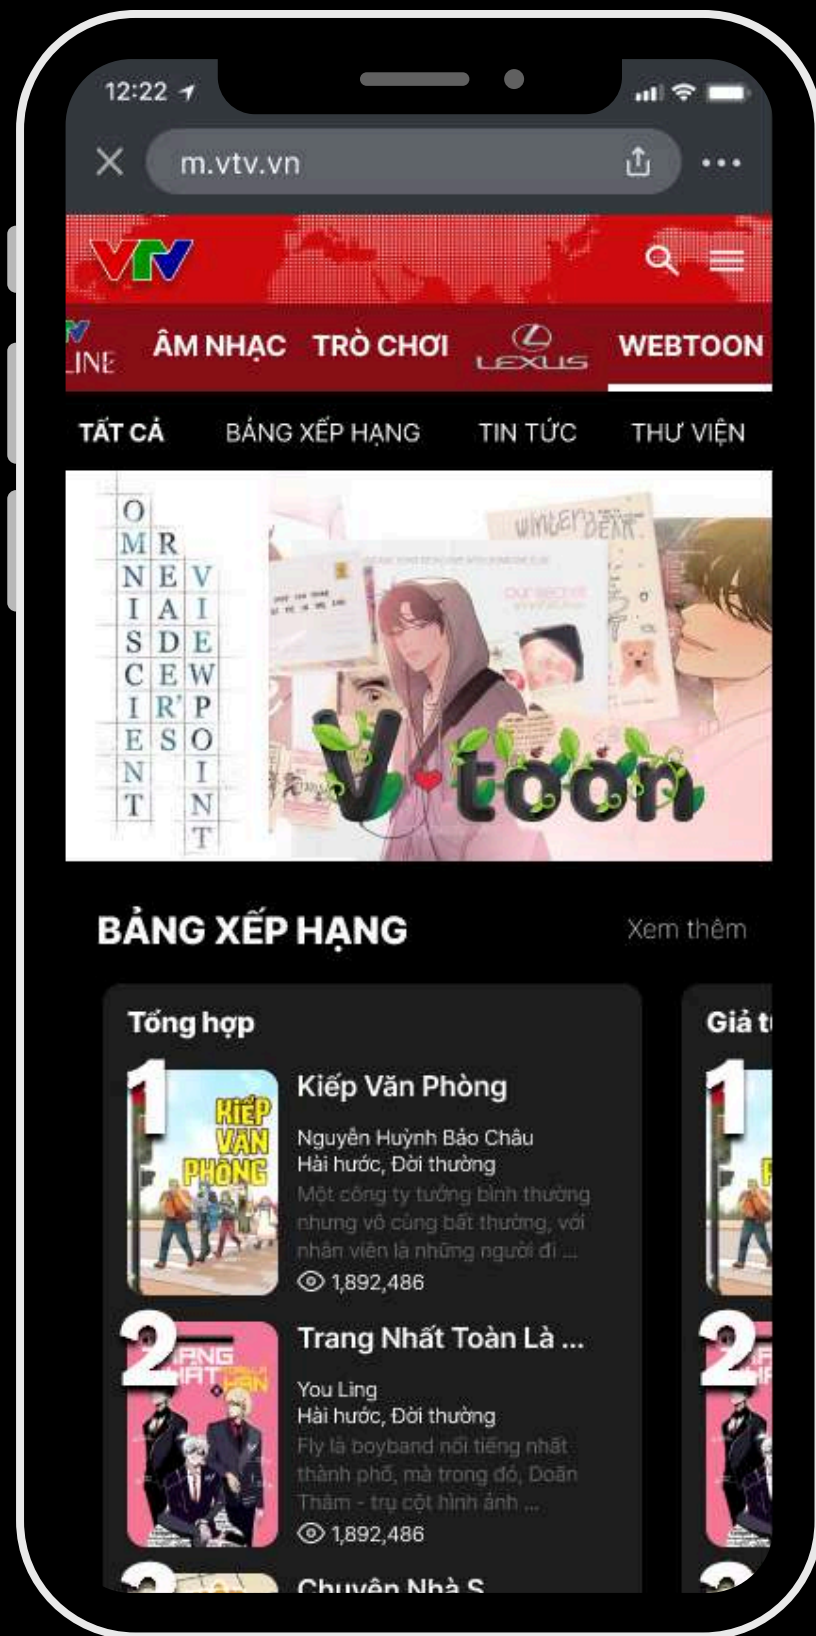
12:22

m.vtv.vn

VTV

LINE ÂM NHẠC TRÒ CHƠI LEXUS WEBTOON

TẤT CẢ BẢNG XẾP HẠNG TIN TỨC THƯ VIỆN

OMNISCIENT READER'S VIEWPOINT

winter BEAR

our secret

V toon

BẢNG XẾP HẠNG

Xem thêm

Tổng hợp

1

KIẾP VĂN PHÒNG

Kiếp Văn Phòng

Nguyễn Huỳnh Bảo Châu

Hài hước, Đời thường

Một công ty tưởng bình thường nhưng vô cùng bất thường, với nhân viên là những người đi ...

1,892,486

2

TRANG NHẤT TOÀN LÀ HẬN

Trang Nhất Toàn Là ...

You Ling

Hài hước, Đời thường

Fly là boyband nổi tiếng nhất thành phố, mà trong đó, Doãn Thâm - trụ cột hình ảnh ...

1,892,486

Chuyện Nhà S

Giả t

1

2